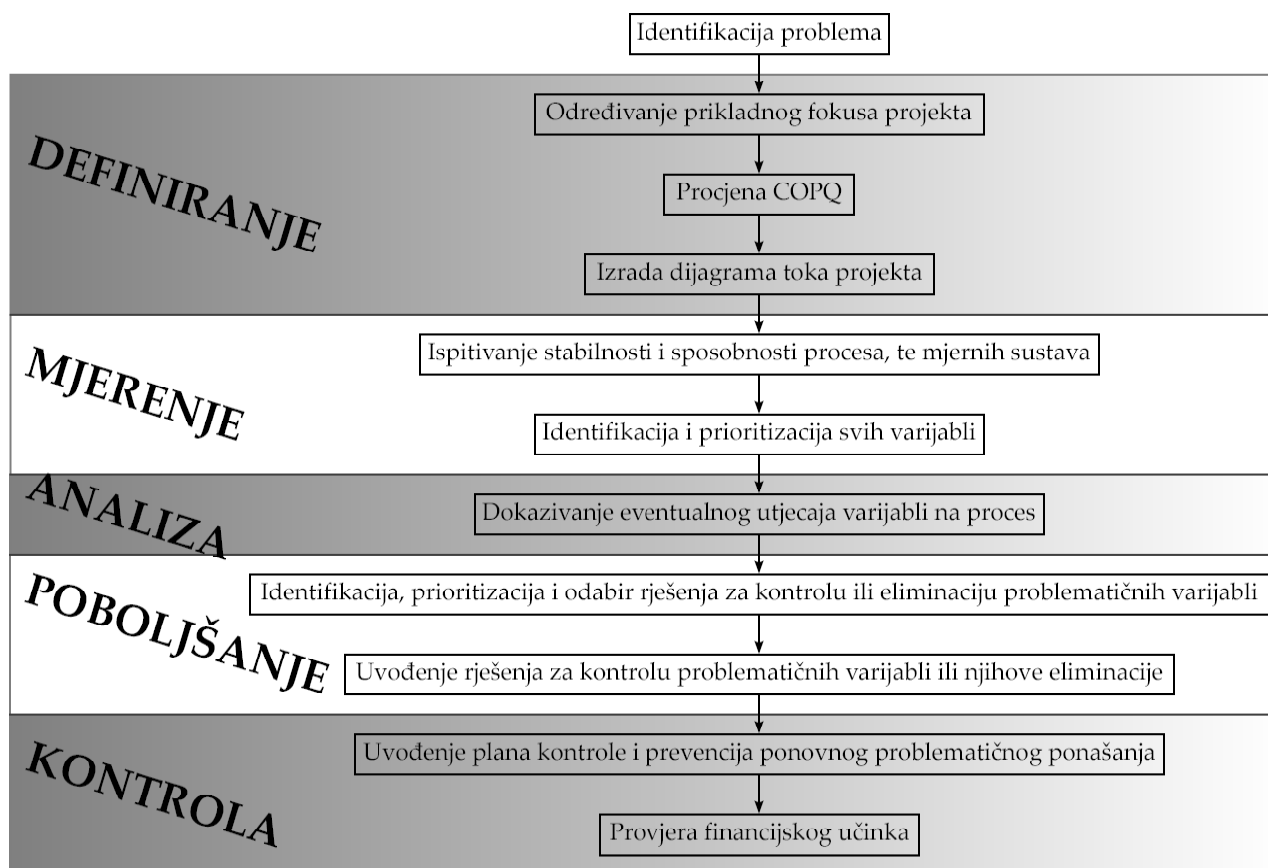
Identifikacija problema

DEFINIRANJE

Određivanje prikladnog fokusa projekta

Procjena COPQ

Izrada dijagrama toka projekta

MJERENJE

Ispitivanje stabilnosti i sposobnosti procesa, te mjernih sustava

Identifikacija i prioritizacija svih varijabli

ANALIZA

Dokazivanje eventualnog utjecaja varijabli na proces

POBOLJŠANJE

Identifikacija, prioritizacija i odabir rješenja za kontrolu ili eliminaciju problematičnih varijabli

Uvođenje rješenja za kontrolu problematičnih varijabli ili njihove eliminacije

KONTROLA

Uvođenje plana kontrole i prevencija ponovnog problematičnog ponašanja

Provjera financijskog učinka